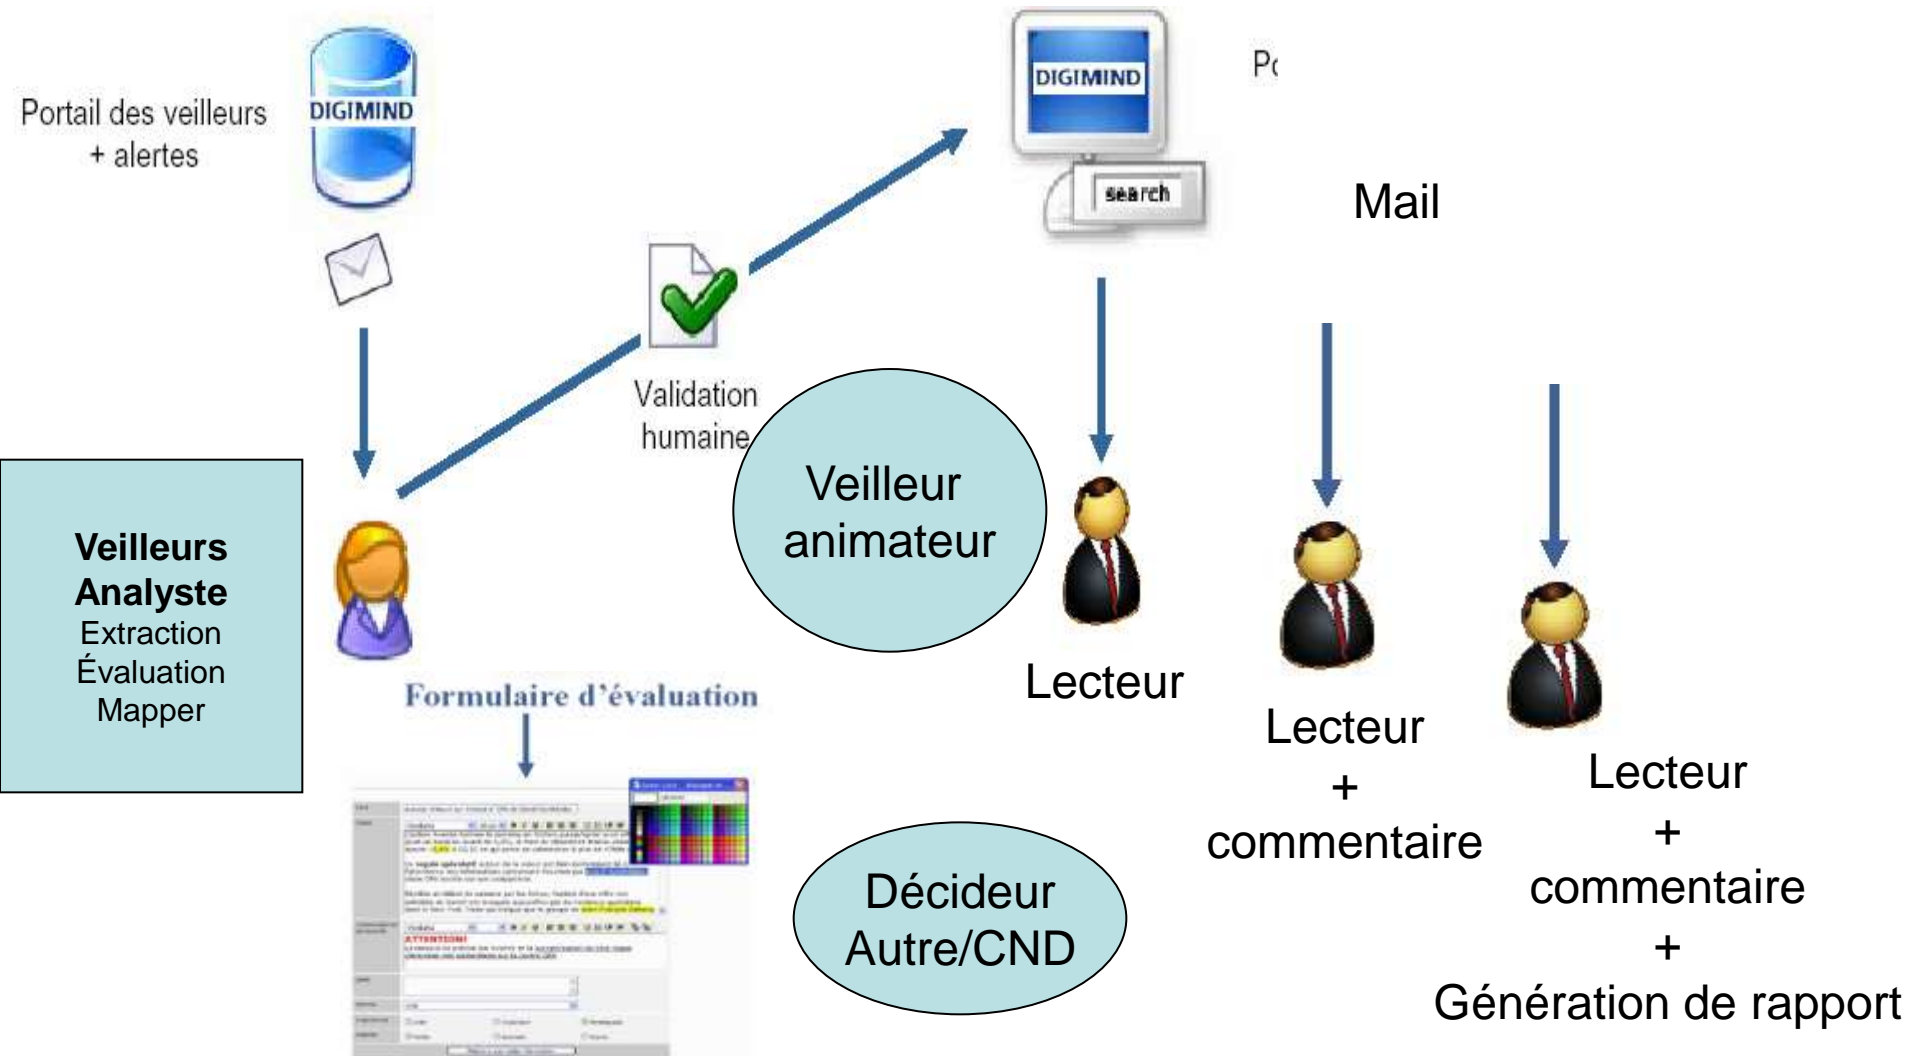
Portail des veilleurs + alertes

DIGIMIND

DIGIMIND

search

Pc

Mail

Validation humaine

Veilleur animateur

Veilleurs Analyste
Extraction
Évaluation
Mapper

Formulaire d'évaluation

Lecteur

Lecteur
+
commentaire

Lecteur
+
commentaire
+
Génération de rapport

Décideur Autre/CND